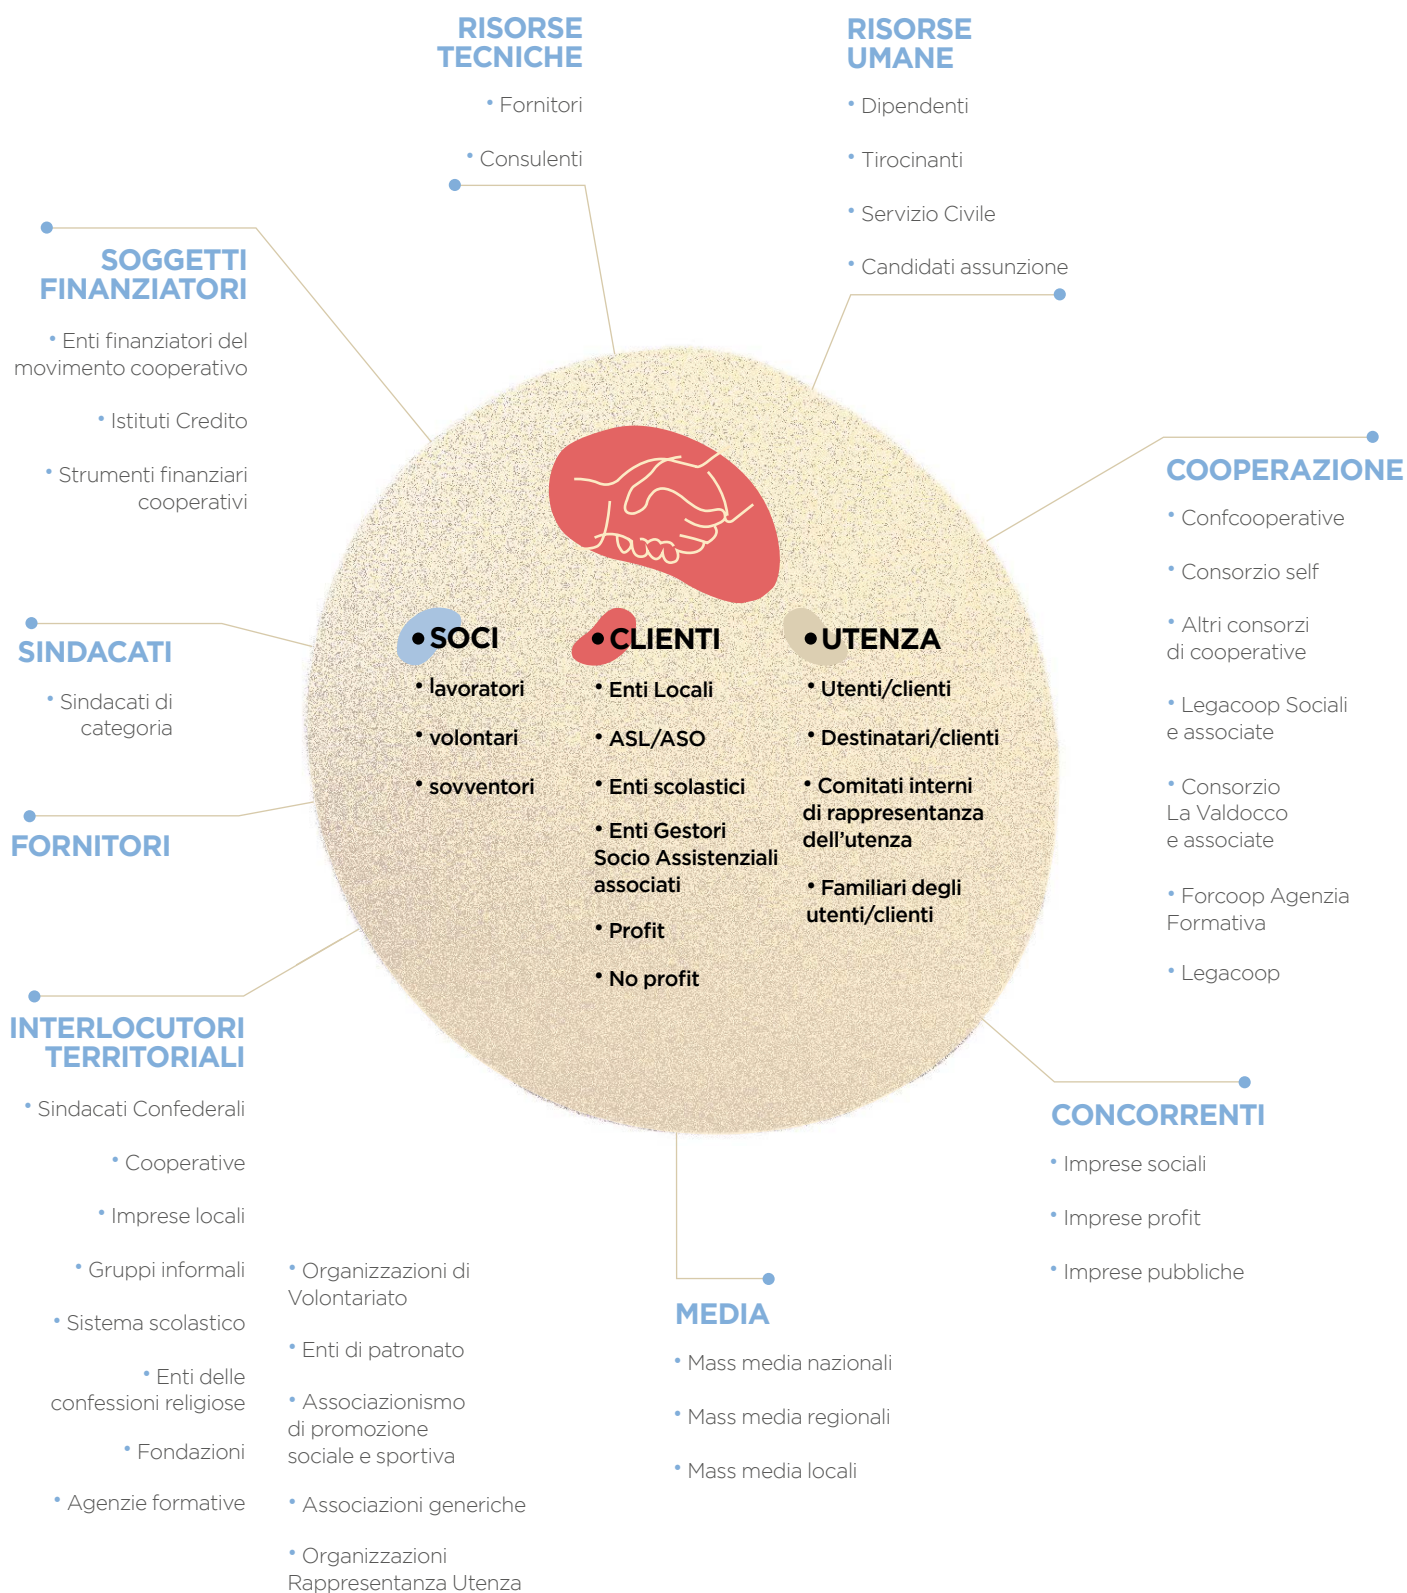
RISORSE TECNICHE

• Fornitori

• Consulenti

RISORSE UMANE

• Dipendenti

• Tirocinanti

• Servizio Civile

• Candidati assunzione

SOGGETTI FINANZIATORI

• Enti finanziatori del movimento cooperativo

• Istituti Credito

• Strumenti finanziari cooperativi

COOPERAZIONE

• Confcooperative

• Consorzio self

• Altri consorzi di cooperative

• Legacoop Sociali e associate

• Consorzio La Valdocco e associate

• Forcoop Agenzia Formativa

• Legacoop

SINDACATI

• Sindacati di categoria

FORNITORI

• SOCI

• lavoratori

• volontari

• sovventori

• CLIENTI

• Enti Locali

• ASL/ASO

• Enti scolastici

• Enti Gestori Socio Assistenziali associati

• Profit

• No profit

• UTENZA

• Utenti/clienti

• Destinatari/clienti

• Comitati interni di rappresentanza dell'utenza

• Familiari degli utenti/clienti

INTERLOCUTORI TERRITORIALI

• Sindacati Confederali

• Cooperative

• Imprese locali

• Gruppi informali

• Sistema scolastico

• Enti delle confessioni religiose

• Fondazioni

• Agenzie formative

• Organizzazioni di Volontariato

• Enti di patronato

• Associazionismo di promozione sociale e sportiva

• Associazioni generiche

• Organizzazioni Rappresentanza Utenza

CONCORRENTI

• Imprese sociali

• Imprese profit

• Imprese pubbliche

MEDIA

• Mass media nazionali

• Mass media regionali

• Mass media locali